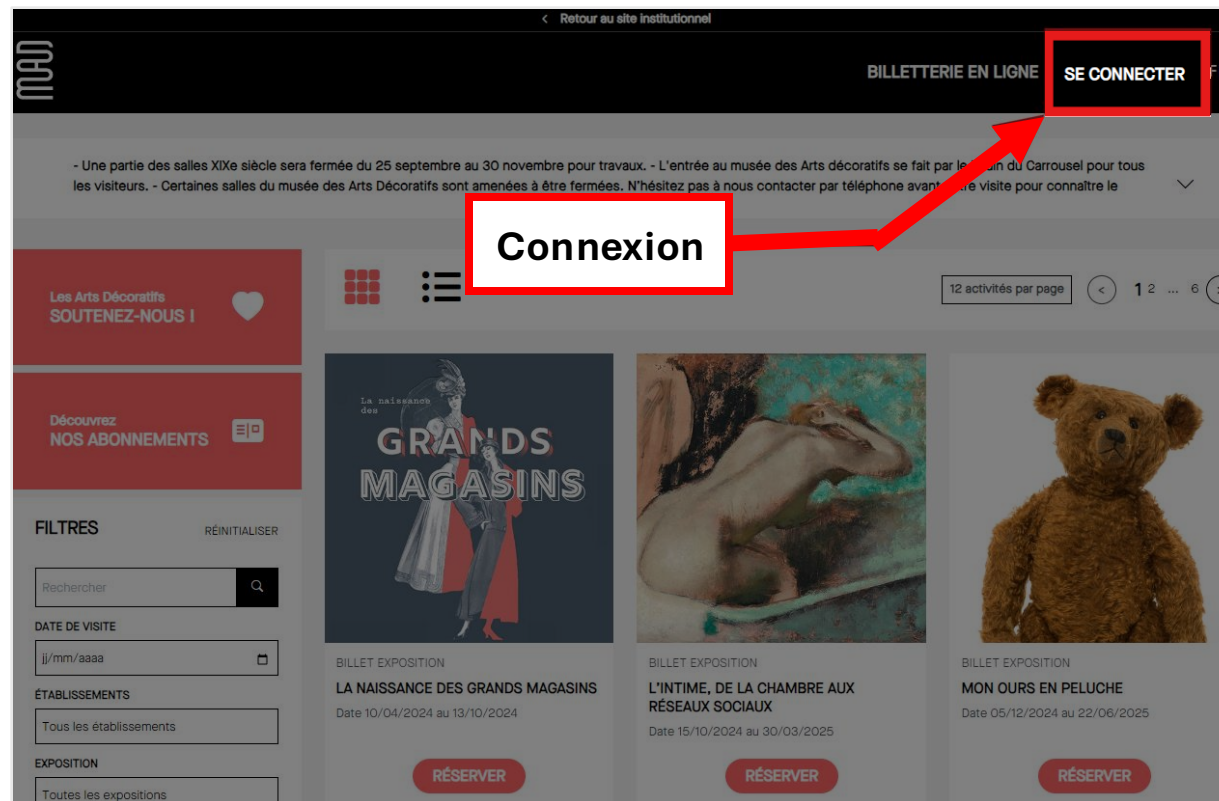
< Retour au site institutionnel

MAD

BILLETTERIE EN LIGNE

SE CONNECTER

F

- Une partie des salles XIXe siècle sera fermée du 25 septembre au 30 novembre pour travaux. - L'entrée au musée des Arts décoratifs se fait par le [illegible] du Carrousel pour tous les visiteurs. - Certaines salles du musée des Arts Décoratifs sont amenées à être fermées. N'hésitez pas à nous contacter par téléphone avant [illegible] visite pour connaître le

Connexion

Les Arts Décoratifs
SOUTENEZ-NOUS !

Découvrez
NOS ABONNEMENTS

12 activités par page

< 1 2 ... 6

La naissance des
GRANDS MAGASINS

FILTRES

RÉINITIALISER

Rechercher

DATE DE VISITE

jj/mm/aaaa

ÉTABLISSEMENTS

Tous les établissements

EXPOSITION

Toutes les expositions

BILLET EXPOSITION
LA NAISSANCE DES GRANDS MAGASINS
Date 10/04/2024 au 13/10/2024
RÉSERVER

BILLET EXPOSITION
L'INTIME, DE LA CHAMBRE AUX RÉSEAUX SOCIAUX
Date 15/10/2024 au 30/03/2025
RÉSERVER

BILLET EXPOSITION
MON OURS EN PELUCHE
Date 05/12/2024 au 22/06/2025
RÉSERVER